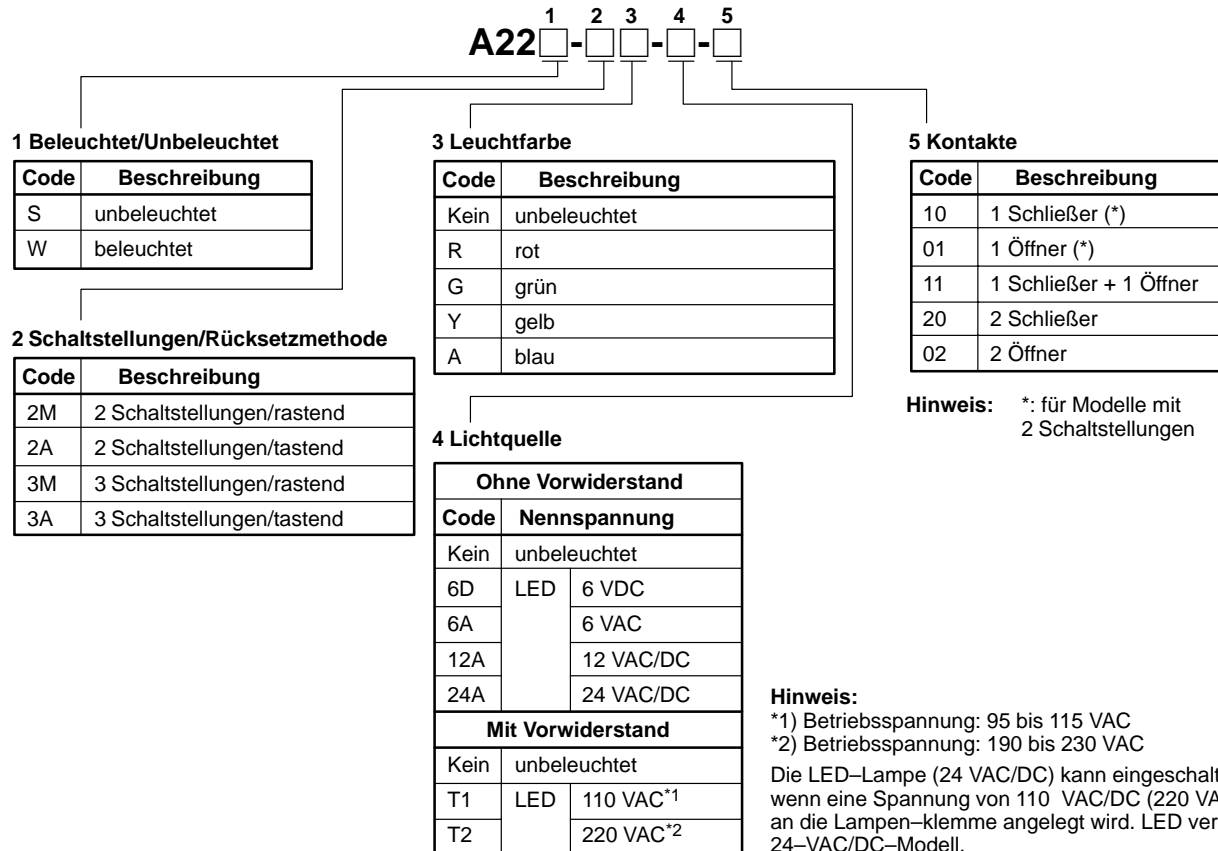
1 2 3 4 5

A22□-□□-□-□

1 Beleuchtet/Unbeleuchtet

| Code | Beschreibung |
|---|---|
| S | unbeleuchtet |
| W | beleuchtet |

2 Schaltstellungen/Rücksetzmethode

| Code | Beschreibung |
|---|---|
| 2M | 2 Schaltstellungen/rastend |
| 2A | 2 Schaltstellungen/tastend |
| 3M | 3 Schaltstellungen/rastend |
| 3A | 3 Schaltstellungen/tastend |

3 Leuchtfarbe

| Code | Beschreibung |
|---|---|
| Kein | unbeleuchtet |
| R | rot |
| G | grün |
| Y | gelb |
| A | blau |

4 Lichtquelle

| Ohne Vorwiderstand | | |
|---|---|---|
| Code | Nennspannung | |
| Kein | unbeleuchtet | |
| 6D | LED | 6 VDC |
| 6A | | 6 VAC |
| 12A | | 12 VAC/DC |
| 24A | | 24 VAC/DC |
| Mit Vorwiderstand | | |
| Kein | unbeleuchtet | |
| T1 | LED | 110 VAC$^{*1}$ |
| T2 | | 220 VAC$^{*2}$ |

5 Kontakte

| Code | Beschreibung |
|---|---|
| 10 | 1 Schließer (*) |
| 01 | 1 Öffner (*) |
| 11 | 1 Schließer + 1 Öffner |
| 20 | 2 Schließer |
| 02 | 2 Öffner |

Hinweis: *: für Modelle mit 2 Schaltstellungen

Hinweis:
*1) Betriebsspannung: 95 bis 115 VAC
*2) Betriebsspannung: 190 bis 230 VAC

Die LED–Lampe (24 VAC/DC) kann eingeschalt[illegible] wenn eine Spannung von 110 VAC/DC (220 VA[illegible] an die Lampen–klemme angelegt wird. LED ver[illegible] 24–VAC/DC–Modell.